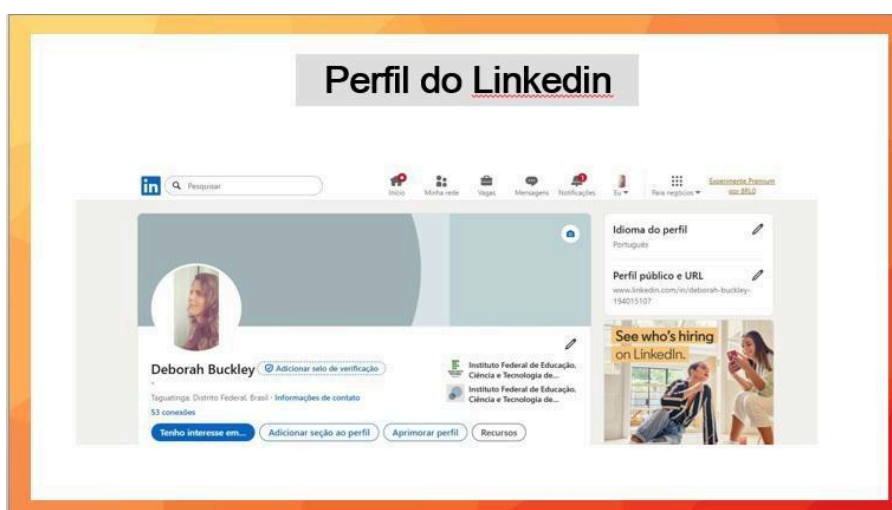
Perfil do Linkedin

in Pesquisar

Início Minha rede Vagas Mensagens Notificações Eu Para negócios Experimente Premium por BRL0

Idioma do perfil
Português

Perfil público e URL
www.linkedin.com/in/deborah-buckley-194015107

Deborah Buckley Adicionar selo de verificação

Taguatinga, Distrito Federal, Brasil · Informações de contato
53 conexões

Instituto Federal de Educação, Ciência e Tecnologia de...
Instituto Federal de Educação, Ciência e Tecnologia de...

Tenho interesse em... Adicionar seção ao perfil Aprimorar perfil Recursos

See who's hiring on LinkedIn.